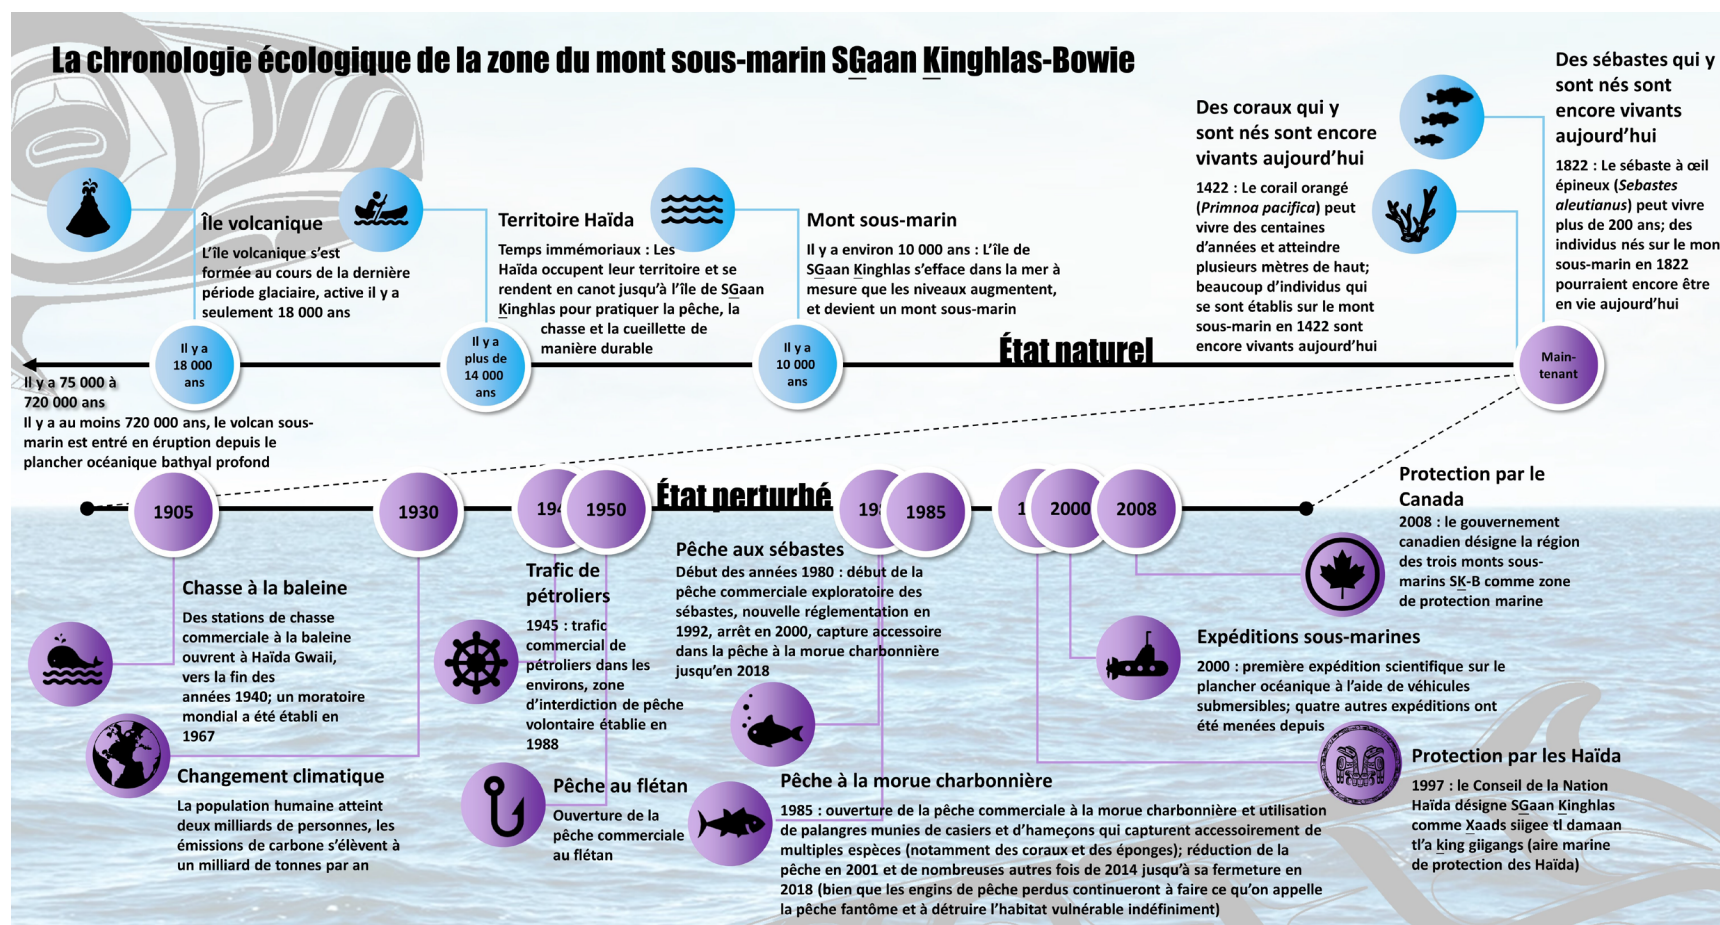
La chronologie écologique de la zone du mont sous-marin SGaan Kinghlas-Bowie

Île volcanique
L'île volcanique s'est formée au cours de la dernière période glaciaire, active il y a seulement 18 000 ans

Territoire Haïda
Temps immémoriaux : Les Haïda occupent leur territoire et se rendent en canot jusqu'à l'île de SGaan Kinghlas pour pratiquer la pêche, la chasse et la cueillette de manière durable

Mont sous-marin
Il y a environ 10 000 ans : L'île de SGaan Kinghlas s'efface dans la mer à mesure que les niveaux augmentent, et devient un mont sous-marin

Des coraux qui y sont nés sont encore vivants aujourd'hui
1422 : Le corail orangé (Primnoa pacifica) peut vivre des centaines d'années et atteindre plusieurs mètres de haut; beaucoup d'individus qui se sont établis sur le mont sous-marin en 1422 sont encore vivants aujourd'hui

Des sébastes qui y sont nés sont encore vivants aujourd'hui
1822 : Le sébaste à œil épineux (Sebastes aleutianus) peut vivre plus de 200 ans; des individus nés sur le mon sous-marin en 1822 pourraient encore être en vie aujourd'hui

Il y a 18 000 ans
Il y a plus de 14 000 ans
Il y a 10 000 ans
État naturel
Main-tenant

Il y a 75 000 à 720 000 ans
Il y a au moins 720 000 ans, le volcan sous-marin est entré en éruption depuis le plancher océanique bathyal profond

1905
1930
194
1950
État perturbé
19
1985
1
2000
2008

Chasse à la baleine
Des stations de chasse commerciale à la baleine ouvrent à Haïda Gwaii, vers la fin des années 1940; un moratoire mondial a été établi en 1967

Changement climatique
La population humaine atteint deux milliards de personnes, les émissions de carbone s'élèvent à un milliard de tonnes par an

Trafic de pétroliers
1945 : trafic commercial de pétroliers dans les environs, zone d'interdiction de pêche volontaire établie en 1988

Pêche au flétan
Ouverture de la pêche commerciale au flétan

Pêche aux sébastes
Début des années 1980 : début de la pêche commerciale exploratoire des sébastes, nouvelle réglementation en 1992, arrêt en 2000, capture accessoire dans la pêche à la morue charbonnière jusqu'en 2018

Pêche à la morue charbonnière
1985 : ouverture de la pêche commerciale à la morue charbonnière et utilisation de palangres munies de casiers et d'hameçons qui capturent accessoirement de multiples espèces (notamment des coraux et des éponges); réduction de la pêche en 2001 et de nombreuses autres fois de 2014 jusqu'à sa fermeture en 2018 (bien que les engins de pêche perdus continueront à faire ce qu'on appelle la pêche fantôme et à détruire l'habitat vulnérable indéfiniment)

Protection par le Canada
2008 : le gouvernement canadien désigne la région des trois monts sous-marins SK-B comme zone de protection marine

Expéditions sous-marines
2000 : première expédition scientifique sur le plancher océanique à l'aide de véhicules submersibles; quatre autres expéditions ont été menées depuis

Protection par les Haïda
1997 : le Conseil de la Nation Haïda désigne SGaan Kinghlas comme Xaads siigee tl damaan tl'a king giigangs (aire marine de protection des Haïda)